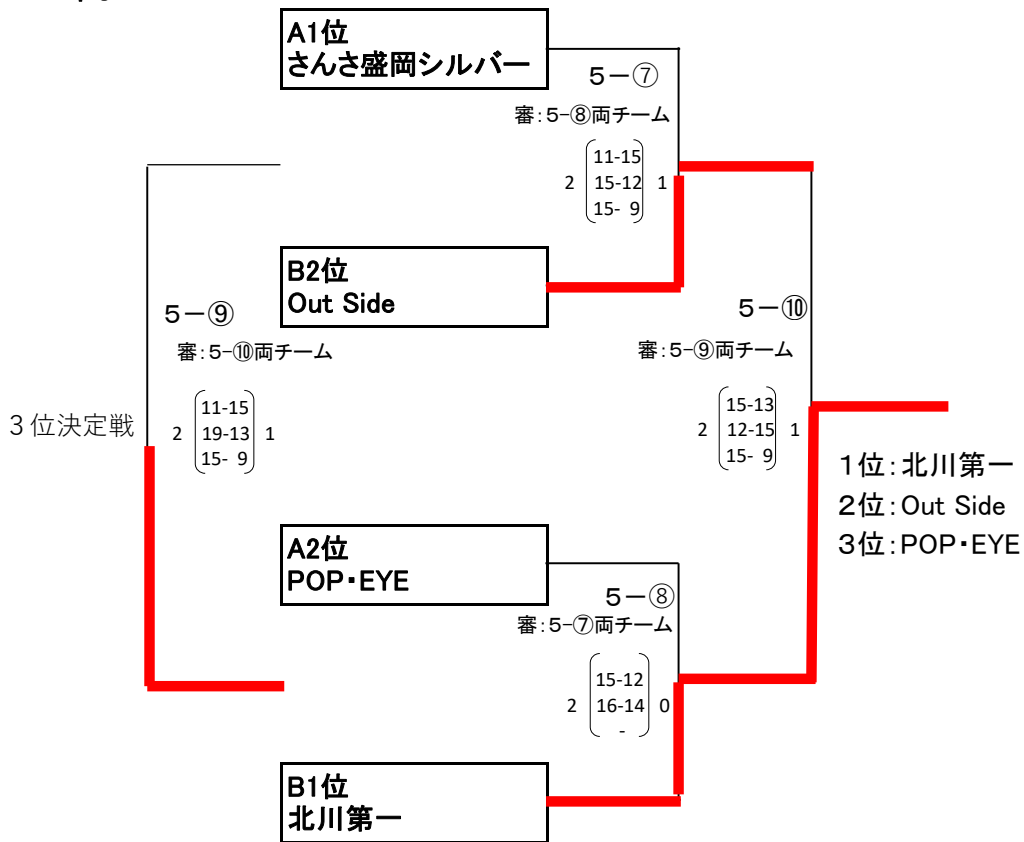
A1位
さんさ盛岡シルバー

５－⑦
審:5-⑧両チーム

2 $\begin{pmatrix} 11\text{-}15 \\ 15\text{-}12 \\ 15\text{-}\ 9 \end{pmatrix}$ 1

B2位
Out Side

５－⑨
審:5-⑩両チーム

3位決定戦

2 $\begin{pmatrix} 11\text{-}15 \\ 19\text{-}13 \\ 15\text{-}\ 9 \end{pmatrix}$ 1

５－⑩
審:5-⑨両チーム

2 $\begin{pmatrix} 15\text{-}13 \\ 12\text{-}15 \\ 15\text{-}\ 9 \end{pmatrix}$ 1

1位:北川第一
2位:Out Side
3位:POP・EYE

A2位
POP・EYE

５－⑧
審:5-⑦両チーム

2 $\begin{pmatrix} 15\text{-}12 \\ 16\text{-}14 \\ \text{-} \end{pmatrix}$ 0

B1位
北川第一